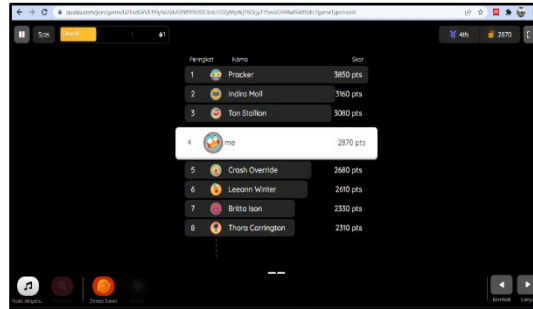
quizizz.com/join/game/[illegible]

5/15 Streak 1 #1

4th 2870

| Peringkat | Nama | Skor |
|---|---|---|
| 1 | Procker | 3850 pts |
| 2 | Indira Moll | 3160 pts |
| 3 | Ton Stallion | 3080 pts |
| 4 | me | 2870 pts |
| 5 | Crash Override | 2680 pts |
| 6 | Leeann Winter | 2610 pts |
| 7 | Britta Ison | 2330 pts |
| 8 | Thora Carrington | 2310 pts |

Musik dinyala... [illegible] Dinosaur Lover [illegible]

Kembali Lanj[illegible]